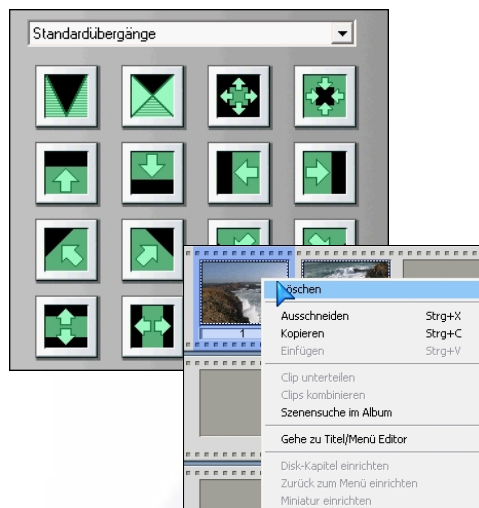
Standardübergänge

1

öschen
Ausschneiden Strg+X
Kopieren Strg+C
Einfügen Strg+V
Clip unterteilen
Clips kombinieren
Szenensuche im Album
Gehe zu Titel/Menü Editor
Disk-Kapitel einrichten
Zurück zum Menü einrichten
Miniatur einrichten